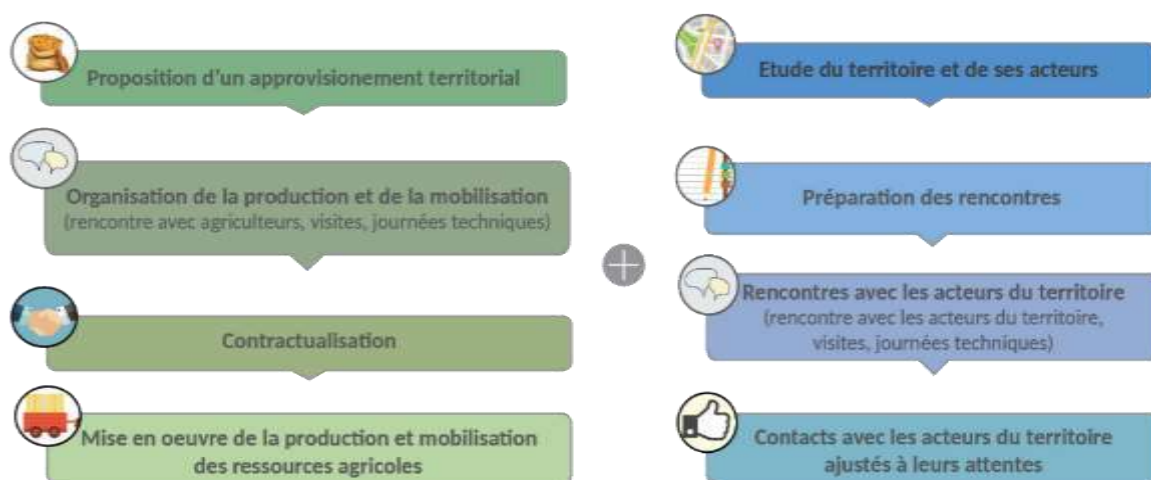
Proposition d'un approvisionement territorial

Organisation de la production et de la mobilisation
(rencontre avec agriculteurs, visites, journées techniques)

Contractualisation

Mise en oeuvre de la production et mobilisation des ressources agricoles

Etude du territoire et de ses acteurs

Préparation des rencontres

Rencontres avec les acteurs du territoire
(rencontre avec les acteurs du territoire, visites, journées techniques)

Contacts avec les acteurs du territoire ajustés à leurs attentes